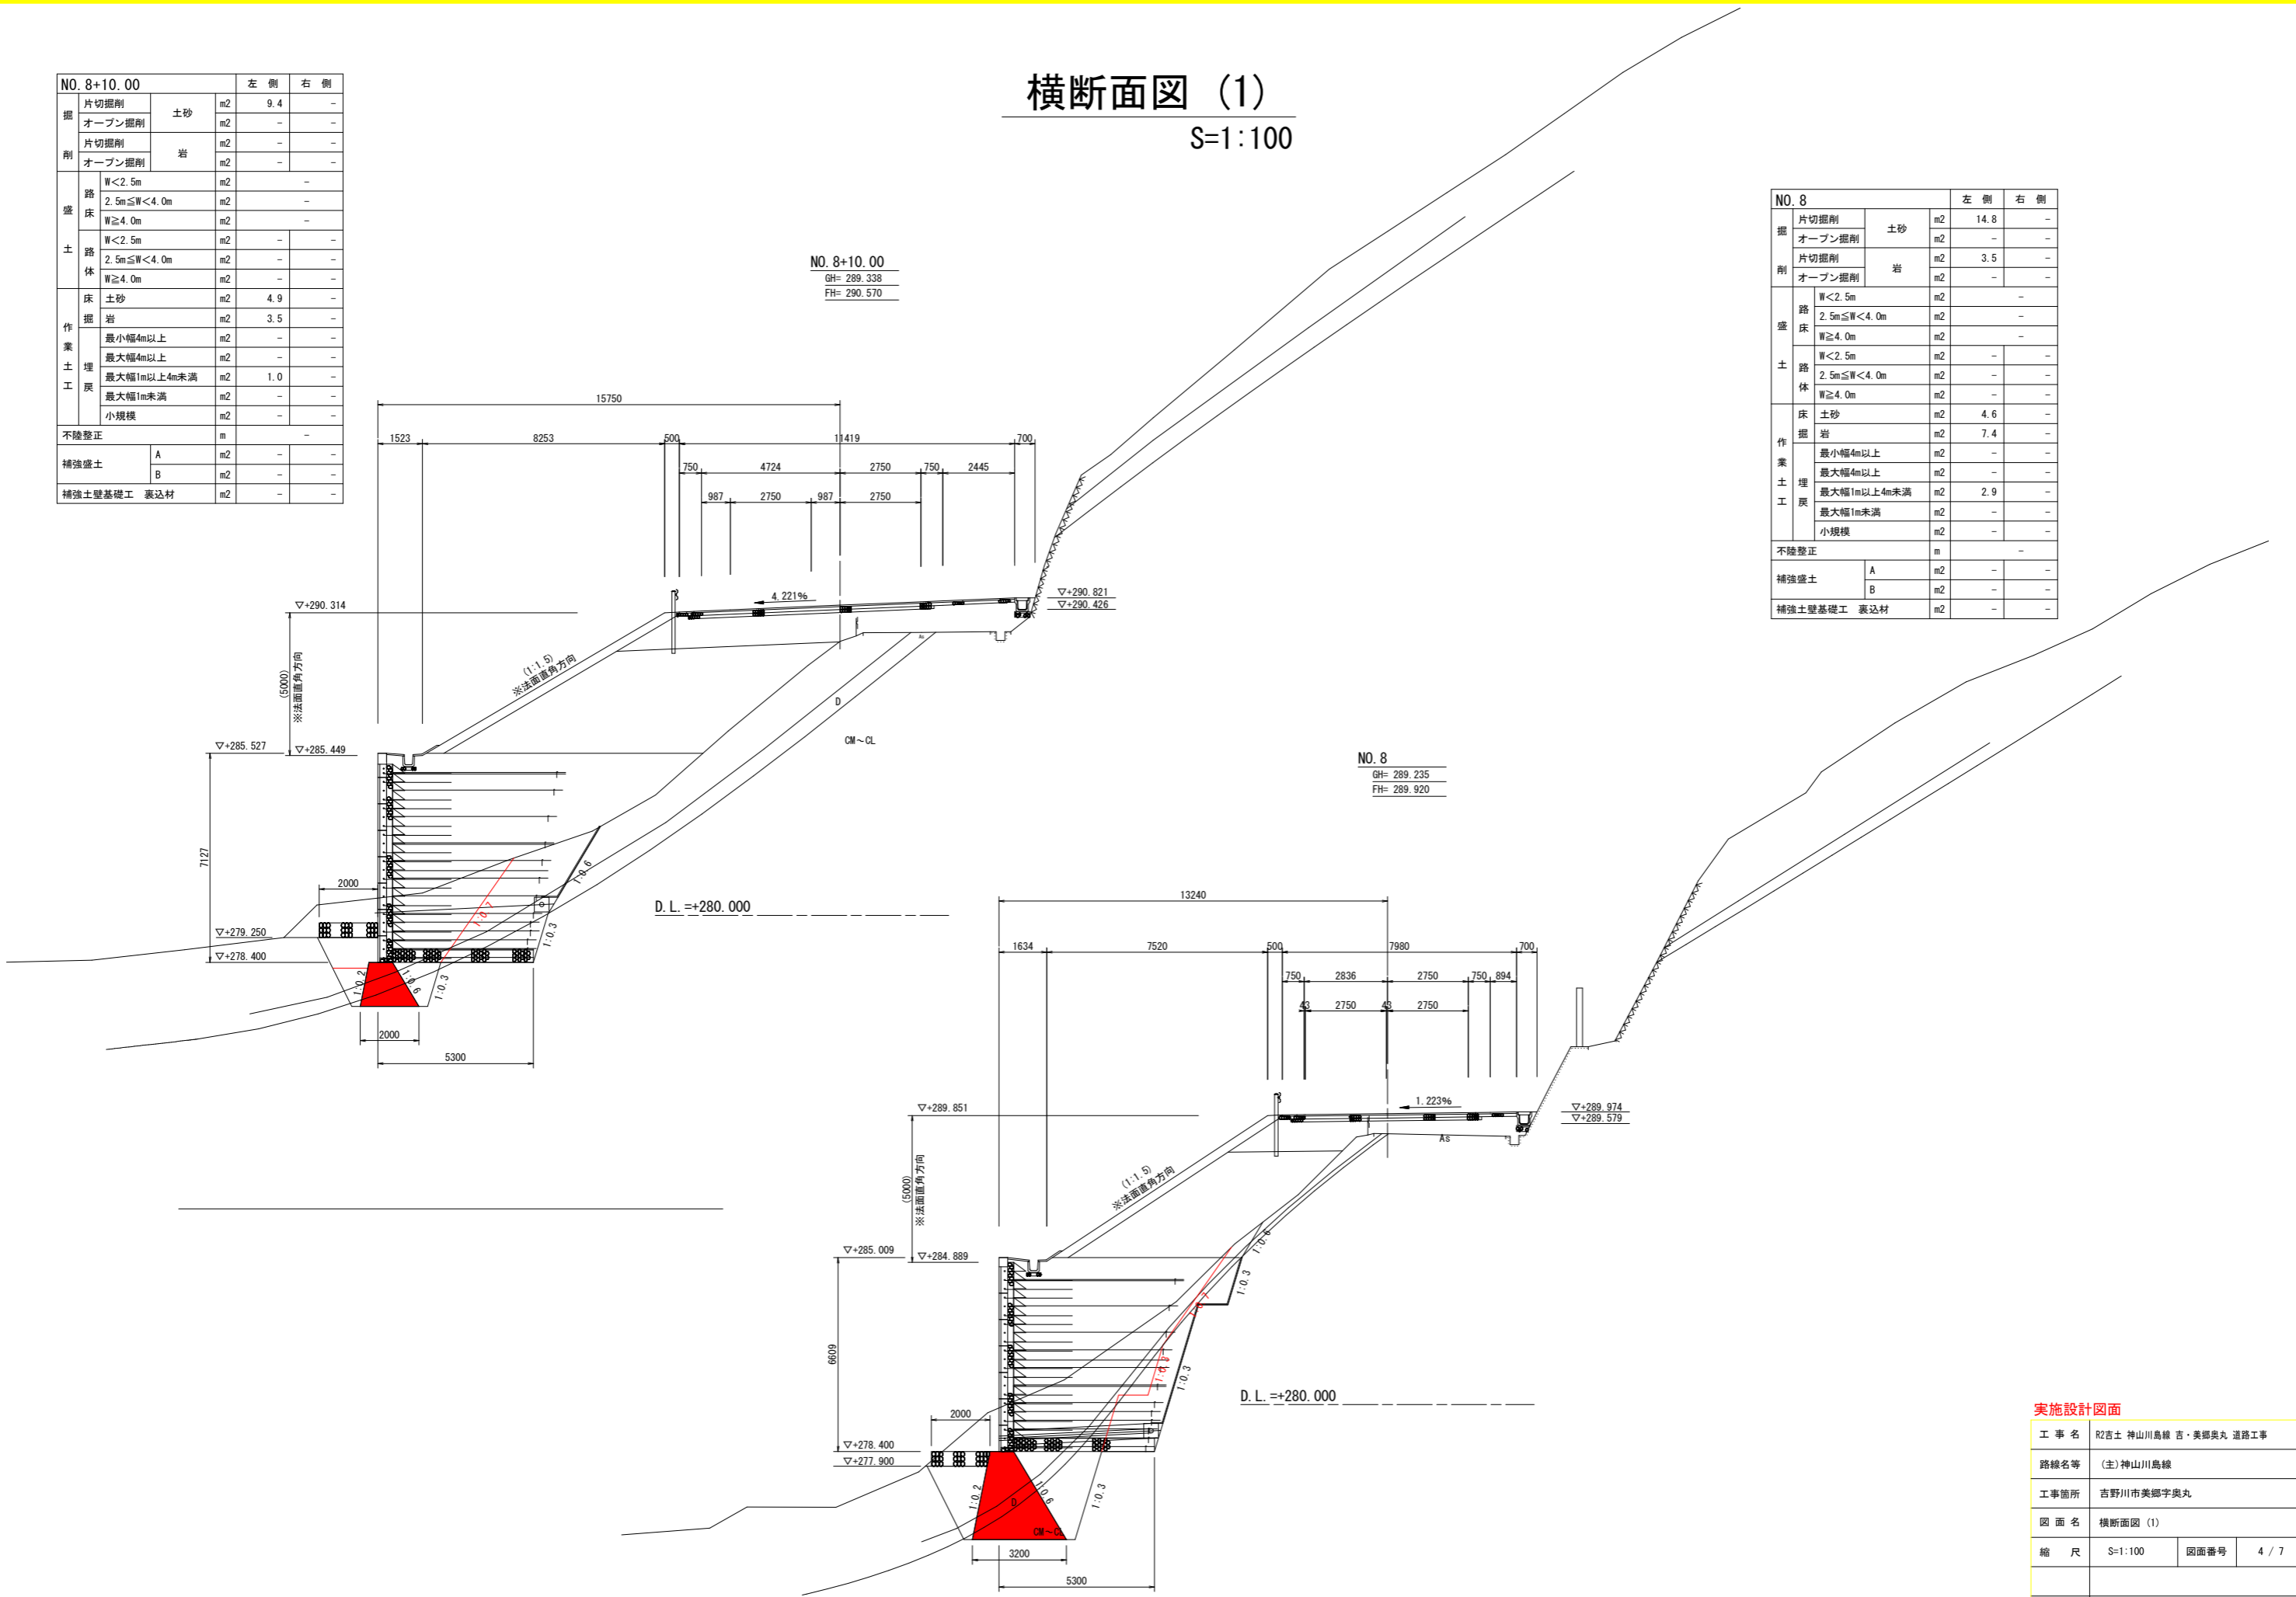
横断面図 (1)
S=1:100

| NO. 8+10. 00 | | | | 左 側 | 右 側 |
|---|---|---|---|---|---|
| 掘削 | 片切掘削 | 土砂 | m2 | 9. 4 | − |
| | オープン掘削 | | m2 | − | − |
| | 片切掘削 | 岩 | m2 | − | − |
| | オープン掘削 | | m2 | − | − |
| 盛土 | 路床 | W<2. 5m | m2 | − | |
| | | 2. 5m≦W<4. 0m | m2 | − | |
| | | W≧4. 0m | m2 | − | |
| | 路体 | W<2. 5m | m2 | − | − |
| | | 2. 5m≦W<4. 0m | m2 | − | − |
| | | W≧4. 0m | m2 | − | − |
| 作業土工 | 床掘 | 土砂 | m2 | 4. 9 | − |
| | | 岩 | m2 | 3. 5 | − |
| | 埋戻 | 最小幅4m以上 | m2 | − | − |
| | | 最大幅4m以上 | m2 | − | − |
| | | 最大幅1m以上4m未満 | m2 | 1. 0 | − |
| | | 最大幅1m未満 | m2 | − | − |
| | | 小規模 | m2 | − | − |
| 不陸整正 | | | m | − | |
| 補強盛土 | | A | m2 | − | − |
| | | B | m2 | − | − |
| 補強土壁基礎工 裏込材 | | | m2 | − | − |

| NO. 8 | | | | 左 側 | 右 側 |
|---|---|---|---|---|---|
| 掘削 | 片切掘削 | 土砂 | m2 | 14. 8 | − |
| | オープン掘削 | | m2 | − | − |
| | 片切掘削 | 岩 | m2 | 3. 5 | − |
| | オープン掘削 | | m2 | − | − |
| 盛土 | 路床 | W<2. 5m | m2 | − | |
| | | 2. 5m≦W<4. 0m | m2 | − | |
| | | W≧4. 0m | m2 | − | |
| | 路体 | W<2. 5m | m2 | − | − |
| | | 2. 5m≦W<4. 0m | m2 | − | − |
| | | W≧4. 0m | m2 | − | − |
| 作業土工 | 床掘 | 土砂 | m2 | 4. 6 | − |
| | | 岩 | m2 | 7. 4 | − |
| | 埋戻 | 最小幅4m以上 | m2 | − | − |
| | | 最大幅4m以上 | m2 | − | − |
| | | 最大幅1m以上4m未満 | m2 | 2. 9 | − |
| | | 最大幅1m未満 | m2 | − | − |
| | | 小規模 | m2 | − | − |
| 不陸整正 | | | m | − | |
| 補強盛土 | | A | m2 | − | − |
| | | B | m2 | − | − |
| 補強土壁基礎工 裏込材 | | | m2 | − | − |

NO. 8+10. 00
GH= 289. 338
FH= 290. 570

15750
1523 8253 500 11419 700
750 4724 2750 750 2445
987 2750 987 2750
4. 221%
▽+290. 314
▽+290. 821
▽+290. 426
(1:1. 5)
※法面直角方向
(5000)
※法面直角方向
D
CM～CL
▽+285. 527
▽+285. 449
7127
2000
1:0. 6
1:0. 7
1:0. 3
▽+279. 250
▽+278. 400
1:0. 2
1:0. 6
1:0. 3
2000
5300
D. L. =+280. 000

NO. 8
GH= 289. 235
FH= 289. 920

13240
1634 7520 500 7980 700
750 2836 2750 750 894
43 2750 43 2750
1. 223%
▽+289. 851
▽+289. 974
▽+289. 579
As
(1:1. 5)
※法面直角方向
(5000)
※法面直角方向
1:0. 6
1:0. 3
▽+285. 009
▽+284. 889
6609
1:0. 6
1:0. 3
D. L. =+280. 000
2000
▽+278. 400
▽+277. 900
1:0. 2
1:0. 6
1:0. 3
D
CM～CL
3200
5300

実施設計図面
| 工事名 | R2吉土 神山川島線 吉・美郷奥丸 道路工事 | | |
|---|---|---|---|
| 路線名等 | (主)神山川島線 | | |
| 工事箇所 | 吉野川市美郷字奥丸 | | |
| 図面名 | 横断面図 (1) | | |
| 縮尺 | S=1:100 | 図面番号 | 4 / 7 |